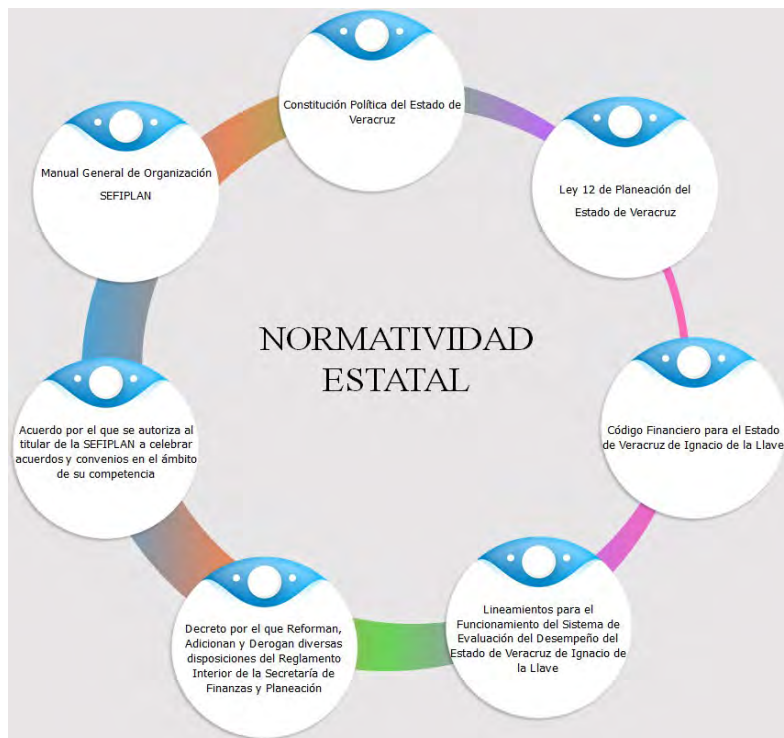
Constitución Política del Estado de Veracruz

Ley 12 de Planeación del Estado de Veracruz

Código Financiero para el Estado de Veracruz de Ignacio de la Llave

Lineamientos para el Funcionamiento del Sistema de Evaluación del Desempeño del Estado de Veracruz de Ignacio de la Llave

Decreto por el que Reforman, Adicionan y Derogan diversas disposiciones del Reglamento Interior de la Secretaría de Finanzas y Planeación

Acuerdo por el que se autoriza al titular de la SEFIPLAN a celebrar acuerdos y convenios en el ámbito de su competencia

Manual General de Organización SEFIPLAN

NORMATIVIDAD ESTATAL